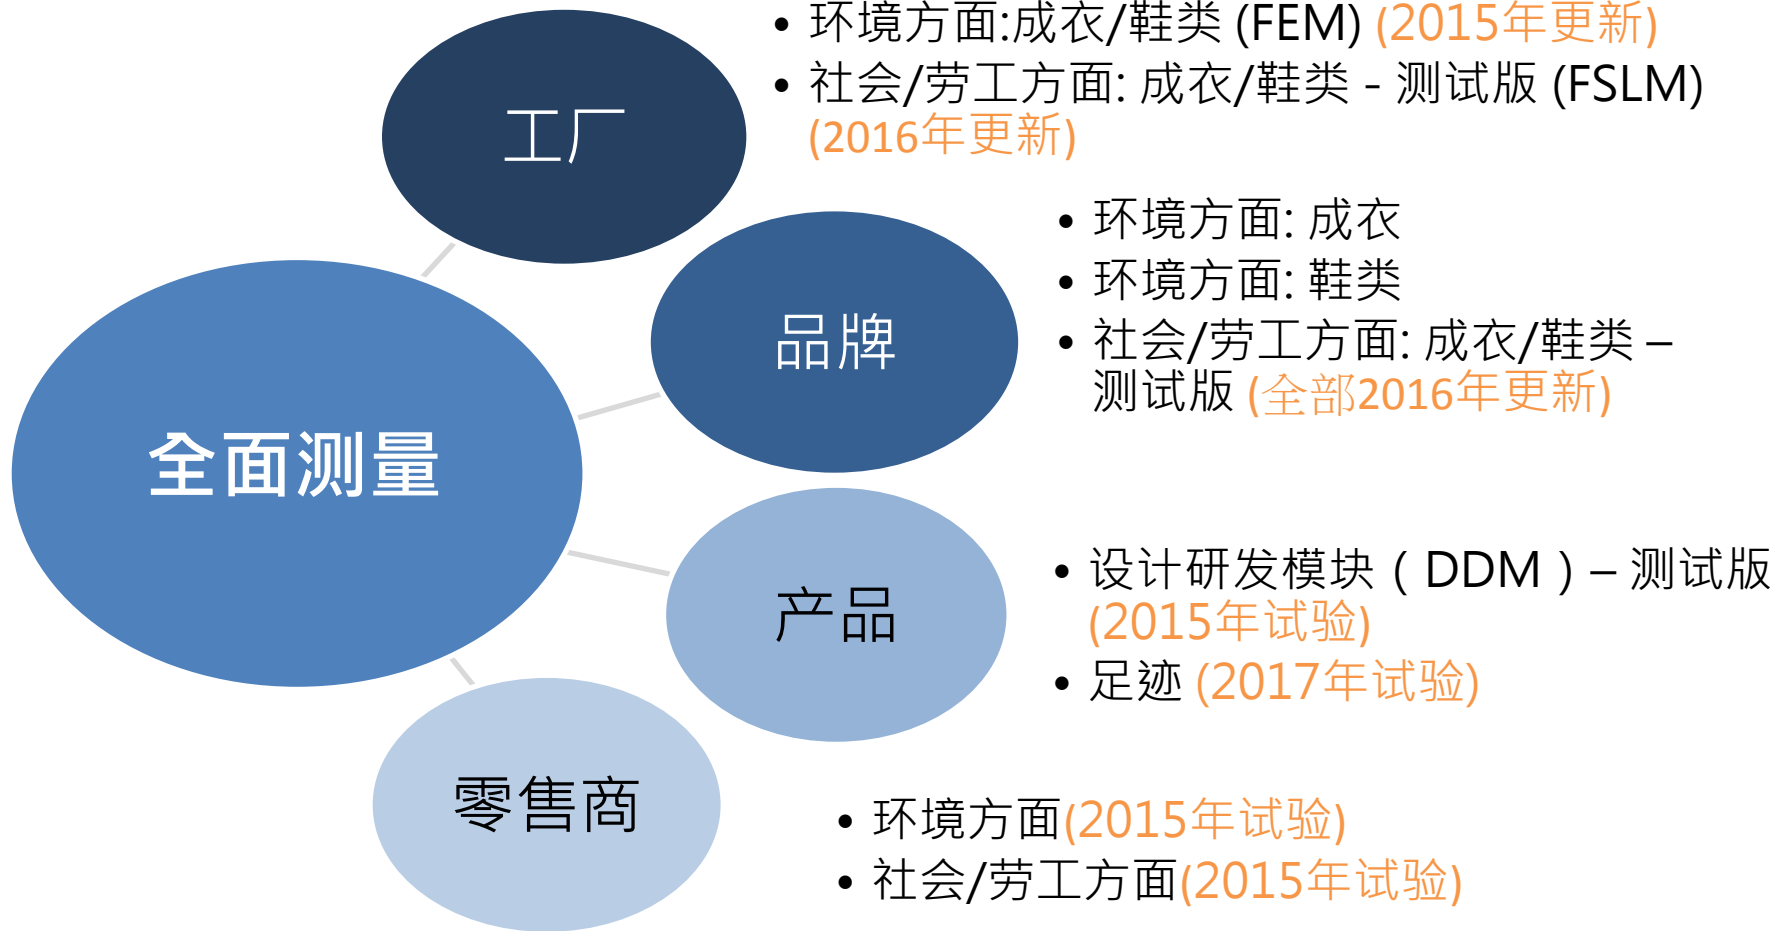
工厂

• 环境方面:成衣/鞋类 (FEM) (2015年更新)
• 社会/劳工方面: 成衣/鞋类 - 测试版 (FSLM) (2016年更新)

品牌

• 环境方面: 成衣
• 环境方面: 鞋类
• 社会/劳工方面: 成衣/鞋类 – 测试版 (全部2016年更新)

全面测量

产品

• 设计研发模块（DDM）– 测试版 (2015年试验)
• 足迹 (2017年试验)

零售商

• 环境方面(2015年试验)
• 社会/劳工方面(2015年试验)